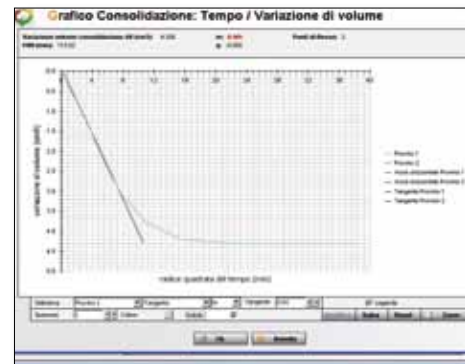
Grafico Consolidazione: Tempo / Variazione di volume

Variazione volume consolidazione (dt (cm³)): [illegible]
Differenza: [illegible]
Punti di flesso: 1

variazione di volume (cm³)

radice quadrata del tempo (min)

Provino 1
Provino 2
Asse orizzontale Provino 1
Asse orizzontale Provino 2
Tangente Provino 1
Tangente Provino 2

Seleziona
Provino 1
Tangente
Salva
Reset
Zoom
OK
Annulla